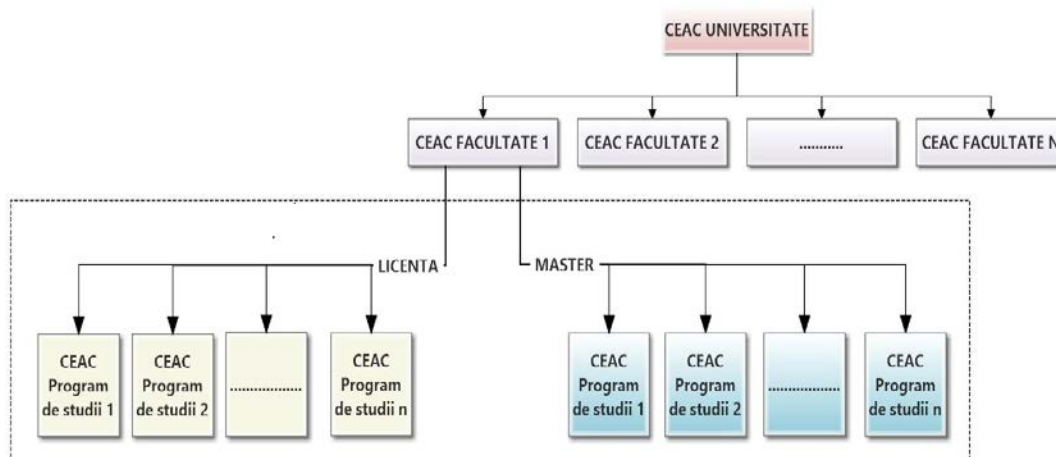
CEAC UNIVERSITATE

CEAC FACULTATE 1

CEAC FACULTATE 2

..........

CEAC FACULTATE N

LICENTA

MASTER

CEAC Program de studii 1

CEAC Program de studii 2

..................

CEAC Program de studii n

CEAC Program de studii 1

CEAC Program de studii 2

..................

CEAC Program de studii n